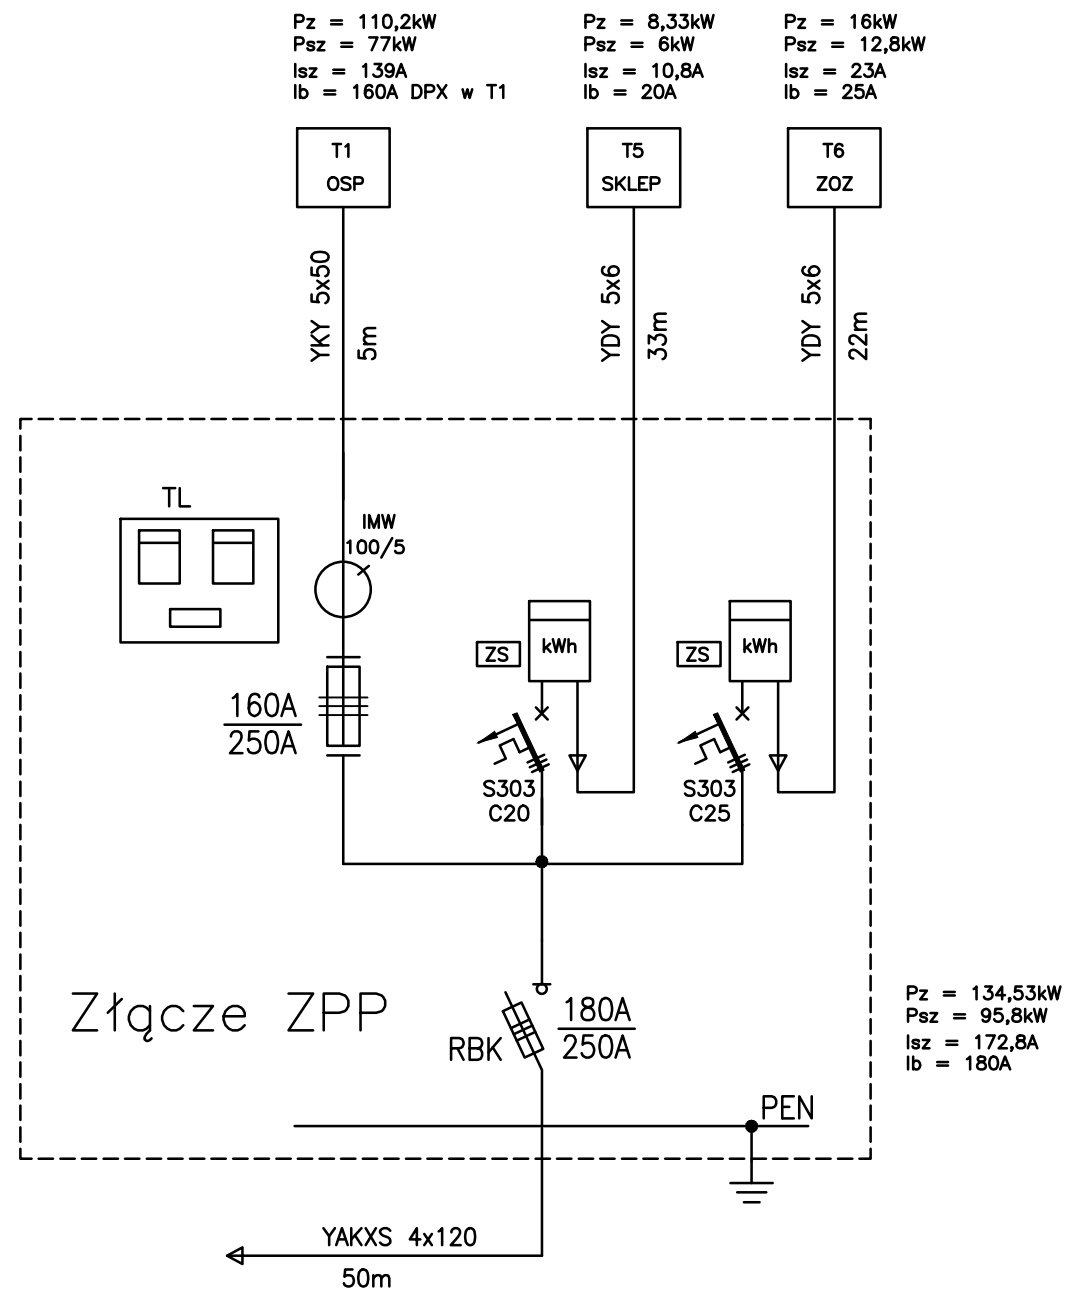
Pz = 110,2kW
Psz = 77kW
Isz = 139A
Ib = 160A DPX w T1

Pz = 8,33kW
Psz = 6kW
Isz = 10,8A
Ib = 20A

Pz = 16kW
Psz = 12,8kW
Isz = 23A
Ib = 25A

T1
OSP

T5
SKLEP

T6
ZOZ

YKY 5x50
5m

YDY 5x6
33m

YDY 5x6
22m

TL

IMW
100/5

ZS
kWh

ZS
kWh

$\frac{160A}{250A}$

S303
C20

S303
C25

Złącze ZPP

RBK
$\frac{180A}{250A}$

Pz = 134,53kW
Psz = 95,8kW
Isz = 172,8A
Ib = 180A

PEN

YAKXS 4x120
50m